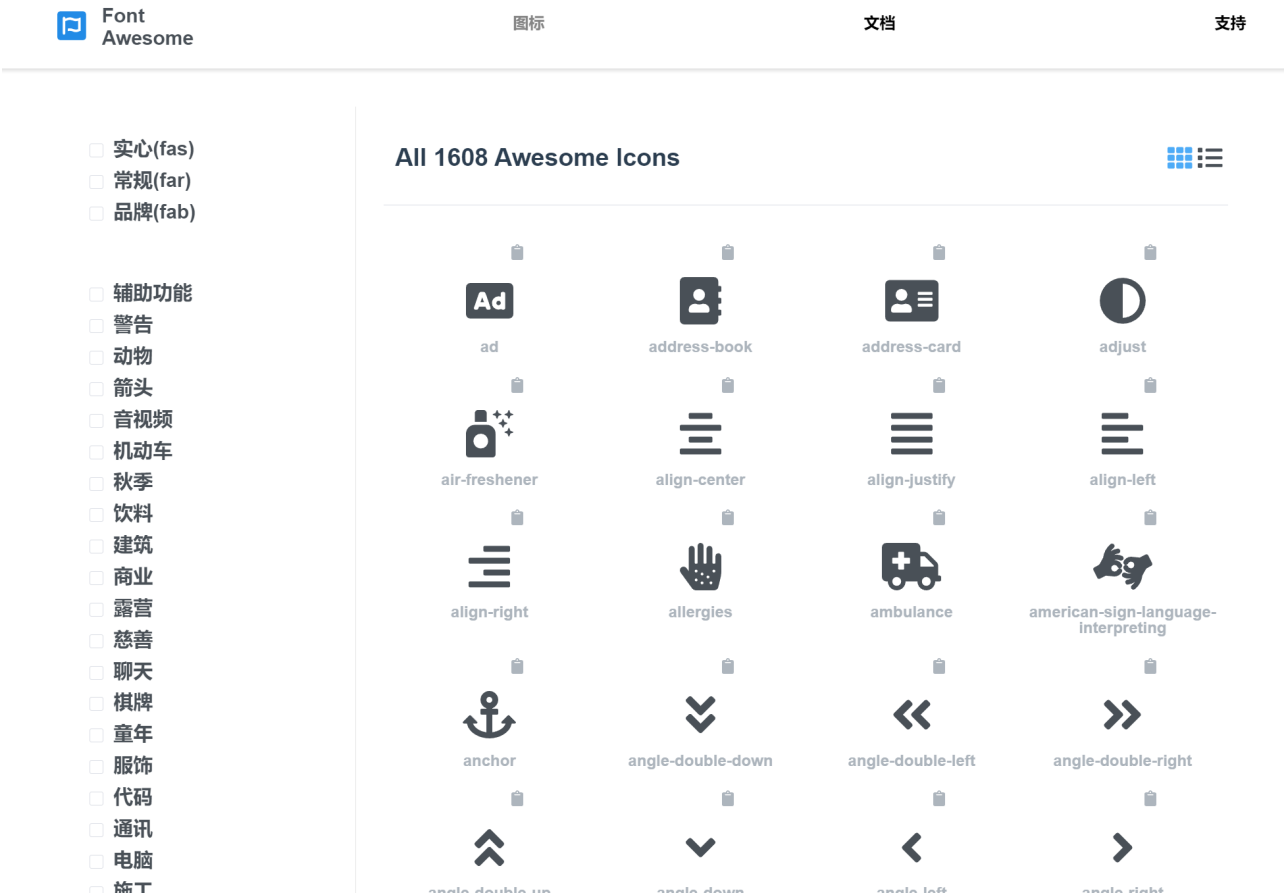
Font Awesome

图标

文档

支持

实心(fas)
常规(far)
品牌(fab)

辅助功能
警告
动物
箭头
音视频
机动车
秋季
饮料
建筑
商业
露营
慈善
聊天
棋牌
童年
服饰
代码
通讯
电脑
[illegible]

All 1608 Awesome Icons

Ad

ad

address-book

address-card

adjust

air-freshener

align-center

align-justify

align-left

align-right

allergies

ambulance

american-sign-language-interpreting

anchor

angle-double-down

angle-double-left

angle-double-right

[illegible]

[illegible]

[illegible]

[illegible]